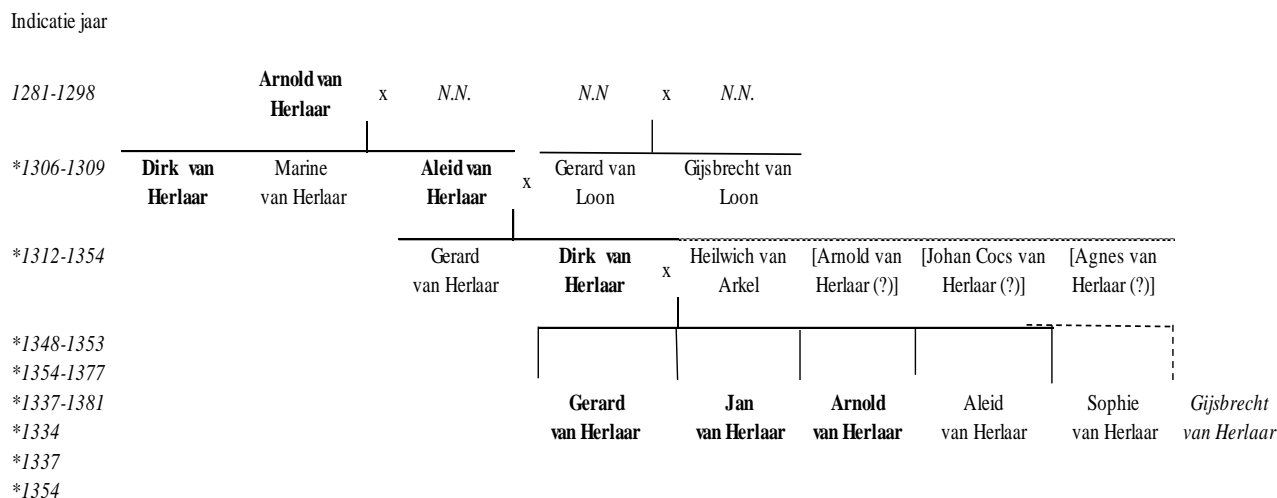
Indicatie jaar

*1281-1298* **Arnold van Herlaar** x *N.N.* *N.N* x *N.N.*

*\*1306-1309* **Dirk van Herlaar** Marine van Herlaar **Aleid van Herlaar** x Gerard van Loon Gijsbrecht van Loon

*\*1312-1354* Gerard van Herlaar **Dirk van Herlaar** x Heilwich van Arkel [Arnold van Herlaar (?)] [Johan Cocs van Herlaar (?)] [Agnes van Herlaar (?)]

*\*1348-1353*
*\*1354-1377*
*\*1337-1381*
*\*1334*
*\*1337*
*\*1354*

**Gerard van Herlaar** **Jan van Herlaar** **Arnold van Herlaar** Aleid van Herlaar Sophie van Herlaar *Gijsbrecht van Herlaar*